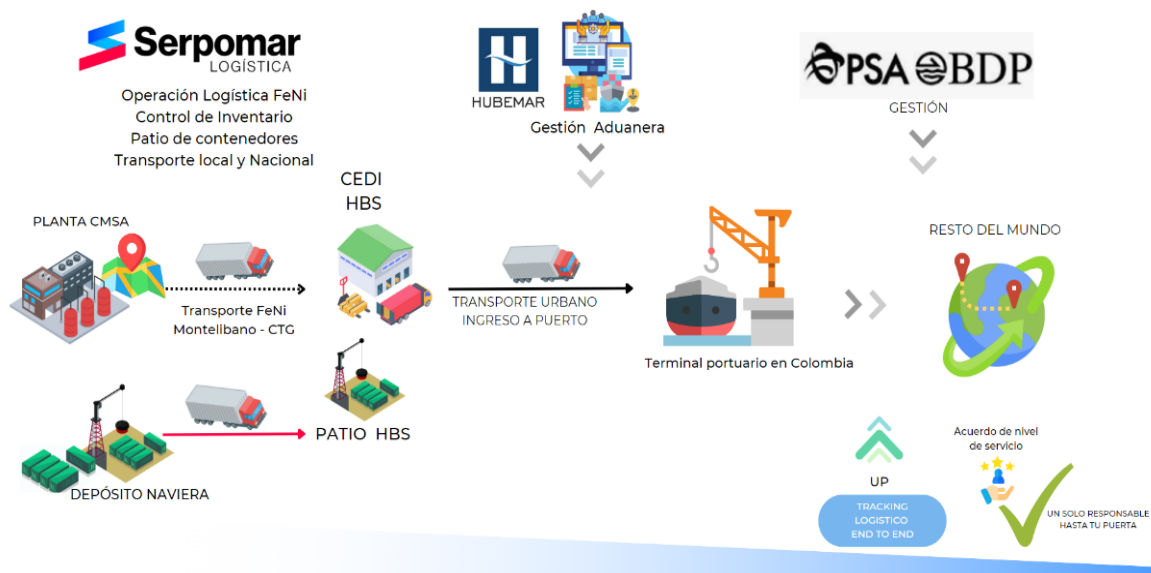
Serpomar
LOGÍSTICA

Operación Logística FeNi
Control de Inventario
Patio de contenedores
Transporte local y Nacional

HUBEMAR

Gestión Aduanera

PSA BDP

GESTIÓN

PLANTA CMSA

Transporte FeNi
Montelibano - CTG

CEDI
HBS

TRANSPORTE URBANO
INGRESO A PUERTO

Terminal portuario en Colombia

RESTO DEL MUNDO

PATIO HBS

DEPÓSITO NAVIERA

UP

TRACKING
LOGISTICO
END TO END

Acuerdo de nivel de servicio

UN SOLO RESPONSABLE
HASTA TU PUERTA